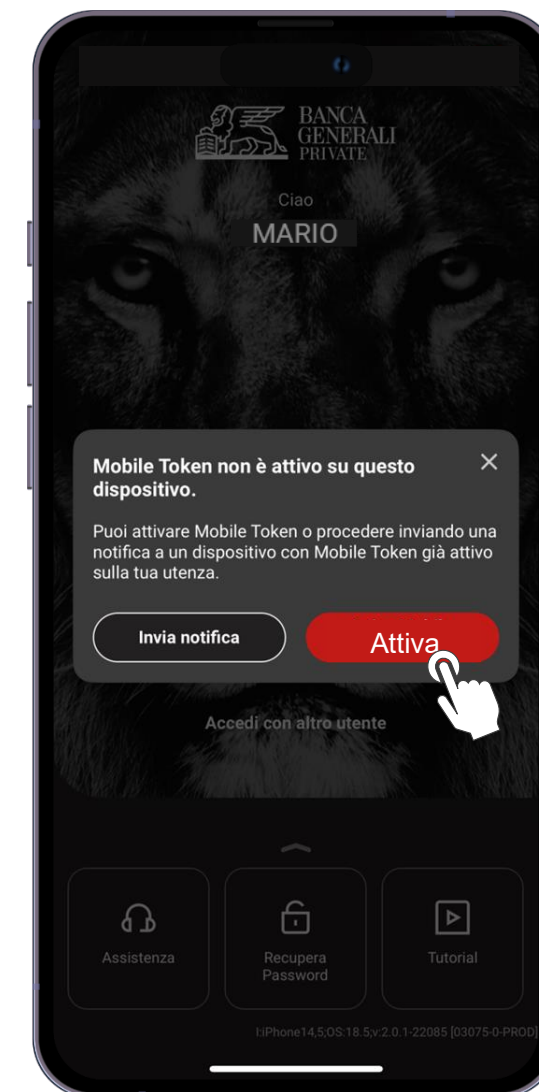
BANCA GENERALI PRIVATE

Ciao

MARIO

Mobile Token non è attivo su questo dispositivo.

Puoi attivare Mobile Token o procedere inviando una notifica a un dispositivo con Mobile Token già attivo sulla tua utenza.

Invia notifica

Attiva

Accedi con altro utente

Assistenza

Recupera Password

Tutorial

I:iPhone14,5;OS:18.5;v:2.0.1-22085 [03075-0-PROD]